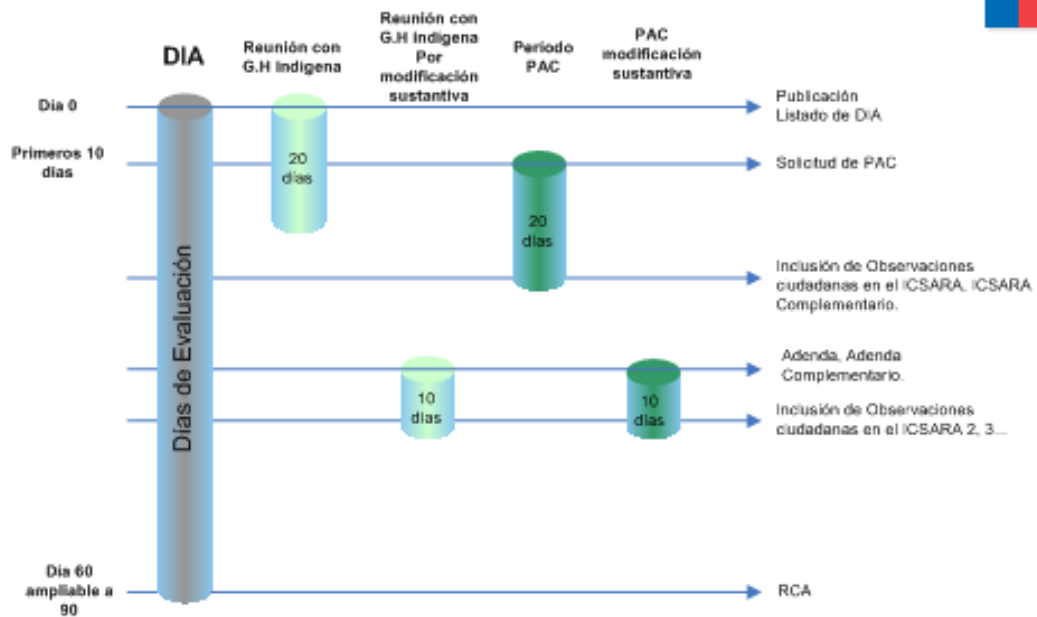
DIA

Reunión con G.H Indigena

Reunión con G.H Indigena Por modificación sustantiva

Periodo PAC

PAC modificación sustantiva

Día 0

Primeros 10 días

Día 60 ampliable a 90

Días de Evaluación

20 días

20 días

10 días

10 días

Publicación Listado de DIA

Solicitud de PAC

Inclusión de Observaciones cudadanas en el ICSARA, ICSARA Complementario.

Adenda, Adenda Complementario.

Inclusión de Observaciones cudadanas en el ICSARA 2, 3...

RCA